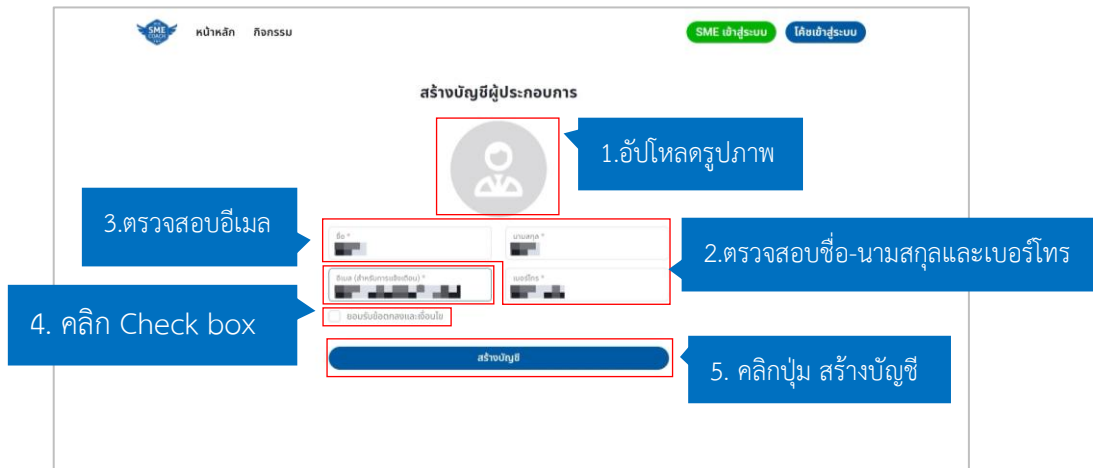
SME COACH

หน้าหลัก กิจกรรม

SME เข้าสู่ระบบ โค้ชเข้าสู่ระบบ

สร้างบัญชีผู้ประกอบการ

1.อัปโหลดรูปภาพ

3.ตรวจสอบอีเมล

ชื่อ *

นามสกุล *

2.ตรวจสอบชื่อ-นามสกุลและเบอร์โทร

อีเมล (สำหรับการแจ้งเตือน) *

เบอร์โทร *

4. คลิก Check box

ยอมรับข้อตกลงและเงื่อนไข

สร้างบัญชี

5. คลิกปุ่ม สร้างบัญชี